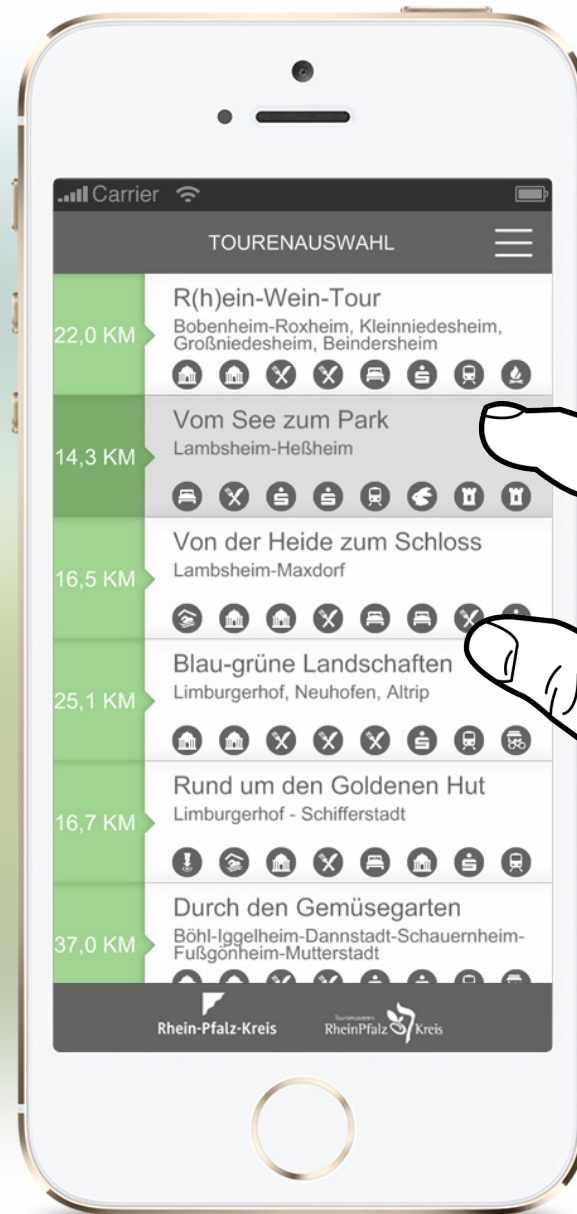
Carrier

TOURENAUSWAHL

22,0 KM
R(h)ein-Wein-Tour
Bobenheim-Roxheim, Kleinniedesheim, Großniedesheim, Beindersheim

14,3 KM
Vom See zum Park
Lambsheim-Heßheim

16,5 KM
Von der Heide zum Schloss
Lambsheim-Maxdorf

25,1 KM
Blau-grüne Landschaften
Limburgerhof, Neuhofen, Altrip

16,7 KM
Rund um den Goldenen Hut
Limburgerhof - Schifferstadt

37,0 KM
Durch den Gemüsegarten
Böhl-Iggelheim-Dannstadt-Schauernheim-Fußgönheim-Mutterstadt

Rhein-Pfalz-Kreis

Tourismusverein
RheinPfalz Kreis